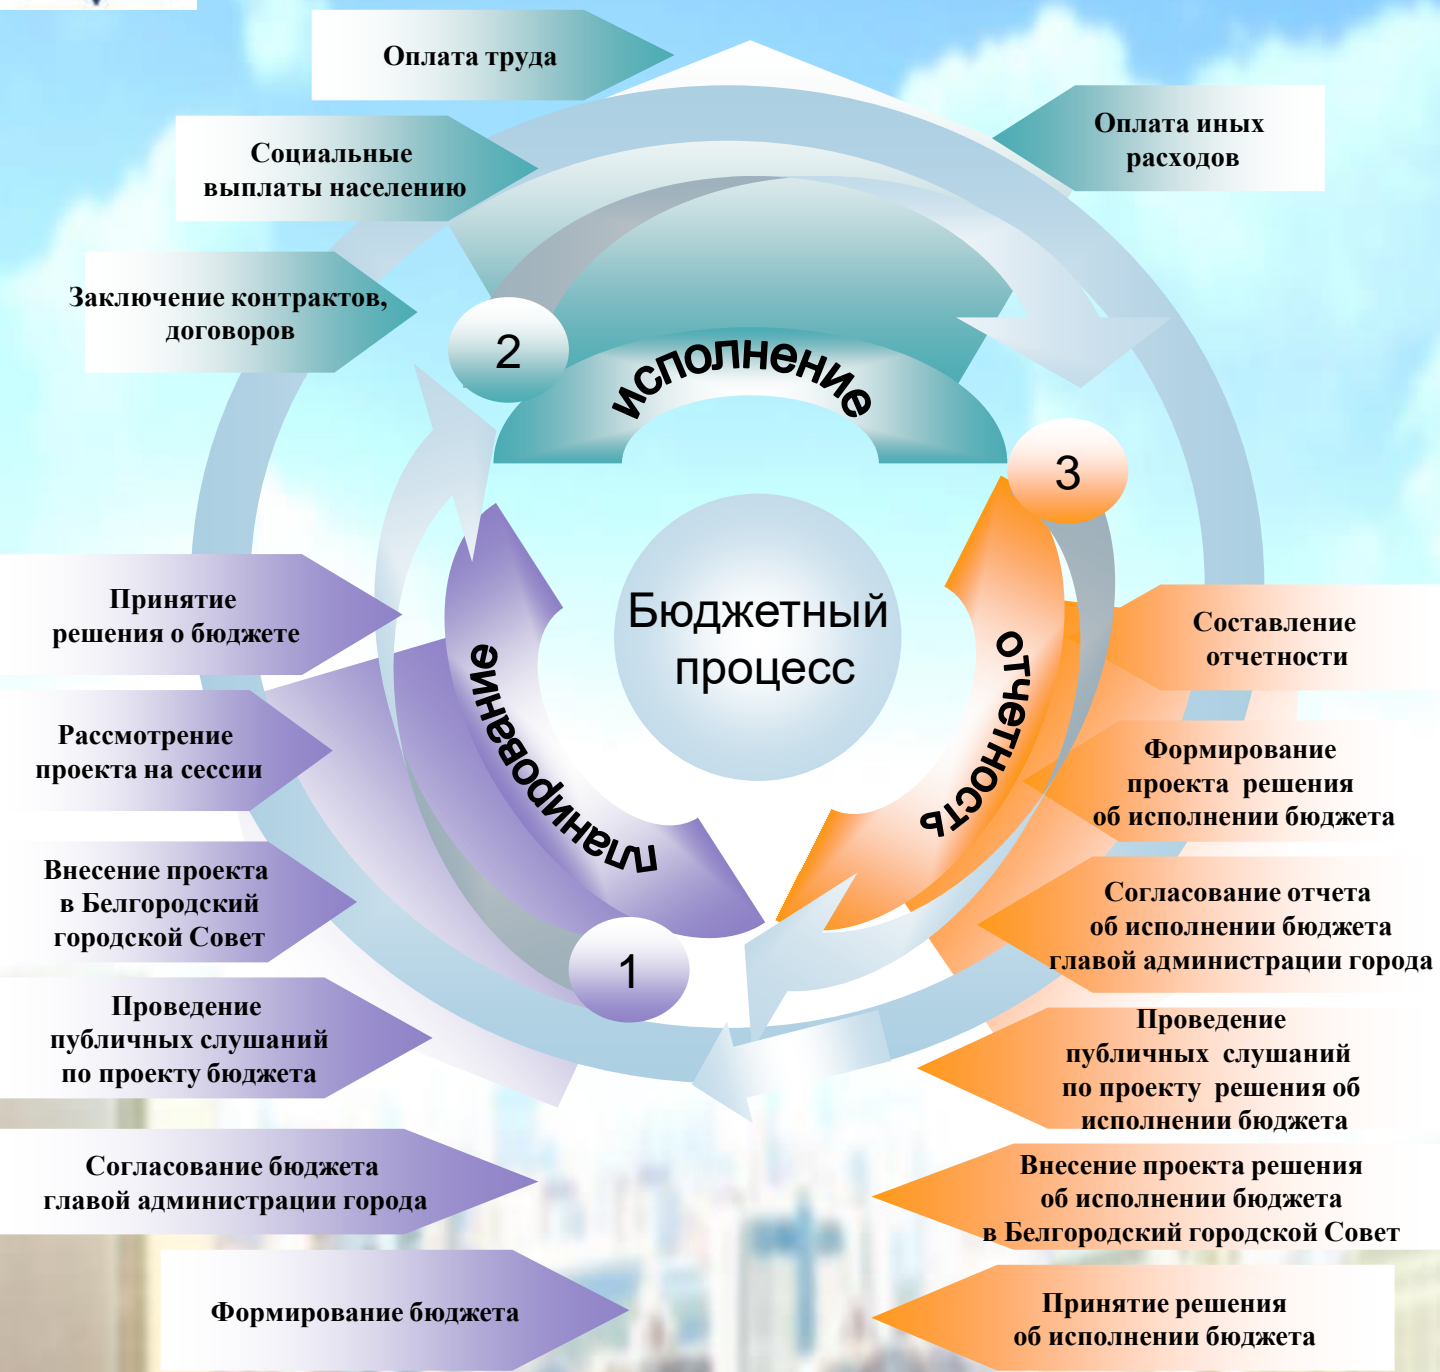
Оплата труда

Социальные выплаты населению

Оплата иных расходов

Заключение контрактов, договоров

2

исполнение

3

Бюджетный процесс

планирование

отчетность

Принятие решения о бюджете

Составление отчетности

Рассмотрение проекта на сессии

Формирование проекта решения об исполнении бюджета

Внесение проекта в Белгородский городской Совет

Согласование отчета об исполнении бюджета главой администрации города

1

Проведение публичных слушаний по проекту бюджета

Проведение публичных слушаний по проекту решения об исполнении бюджета

Согласование бюджета главой администрации города

Внесение проекта решения об исполнении бюджета в Белгородский городской Совет

Формирование бюджета

Принятие решения об исполнении бюджета